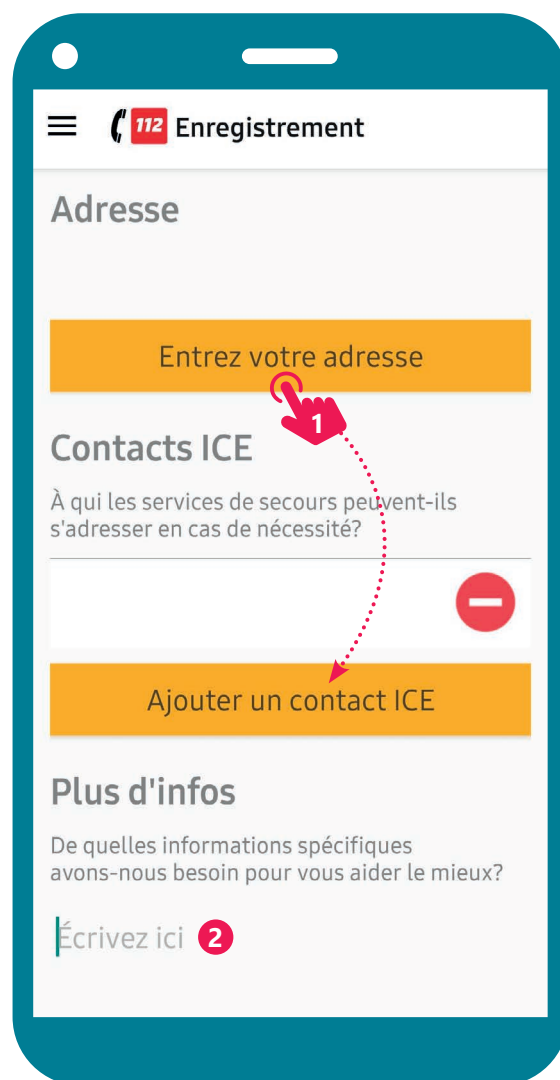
112 Enregistrement

Adresse

Entrez votre adresse

1

Contacts ICE

À qui les services de secours peuvent-ils s'adresser en cas de nécessité?

Ajouter un contact ICE

Plus d'infos

De quelles informations spécifiques avons-nous besoin pour vous aider le mieux?

Écrivez ici 2